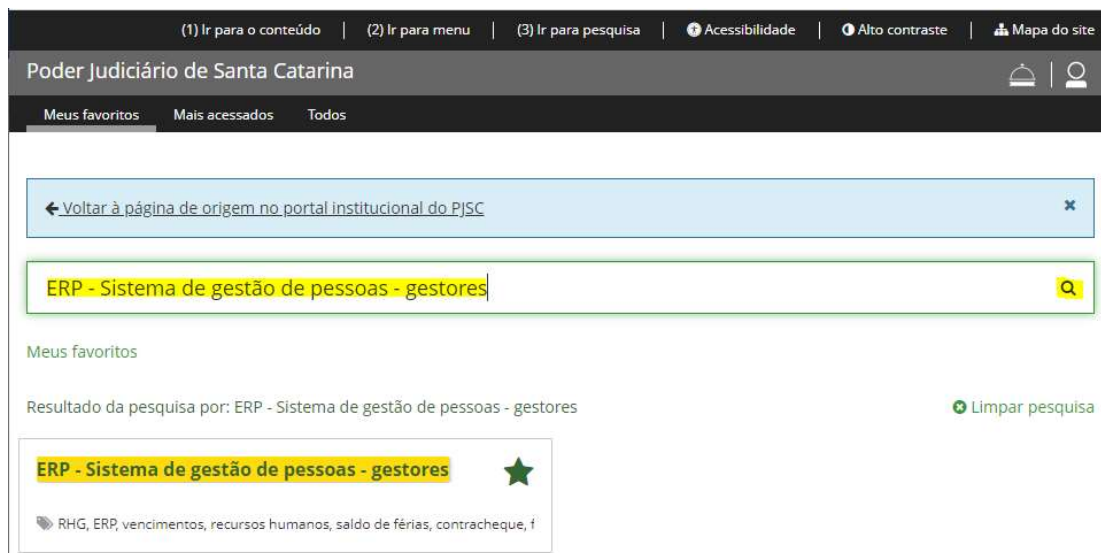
(1) Ir para o conteúdo | (2) Ir para menu | (3) Ir para pesquisa | Acessibilidade | Alto contraste | Mapa do site

Poder Judiciário de Santa Catarina

Meus favoritos Mais acessados Todos

← Voltar à página de origem no portal institucional do PJSC

×

ERP - Sistema de gestão de pessoas - gestores

Meus favoritos

Resultado da pesquisa por: ERP - Sistema de gestão de pessoas - gestores

Limpar pesquisa

ERP - Sistema de gestão de pessoas - gestores

RHG, ERP, vencimentos, recursos humanos, saldo de férias, contracheque, f